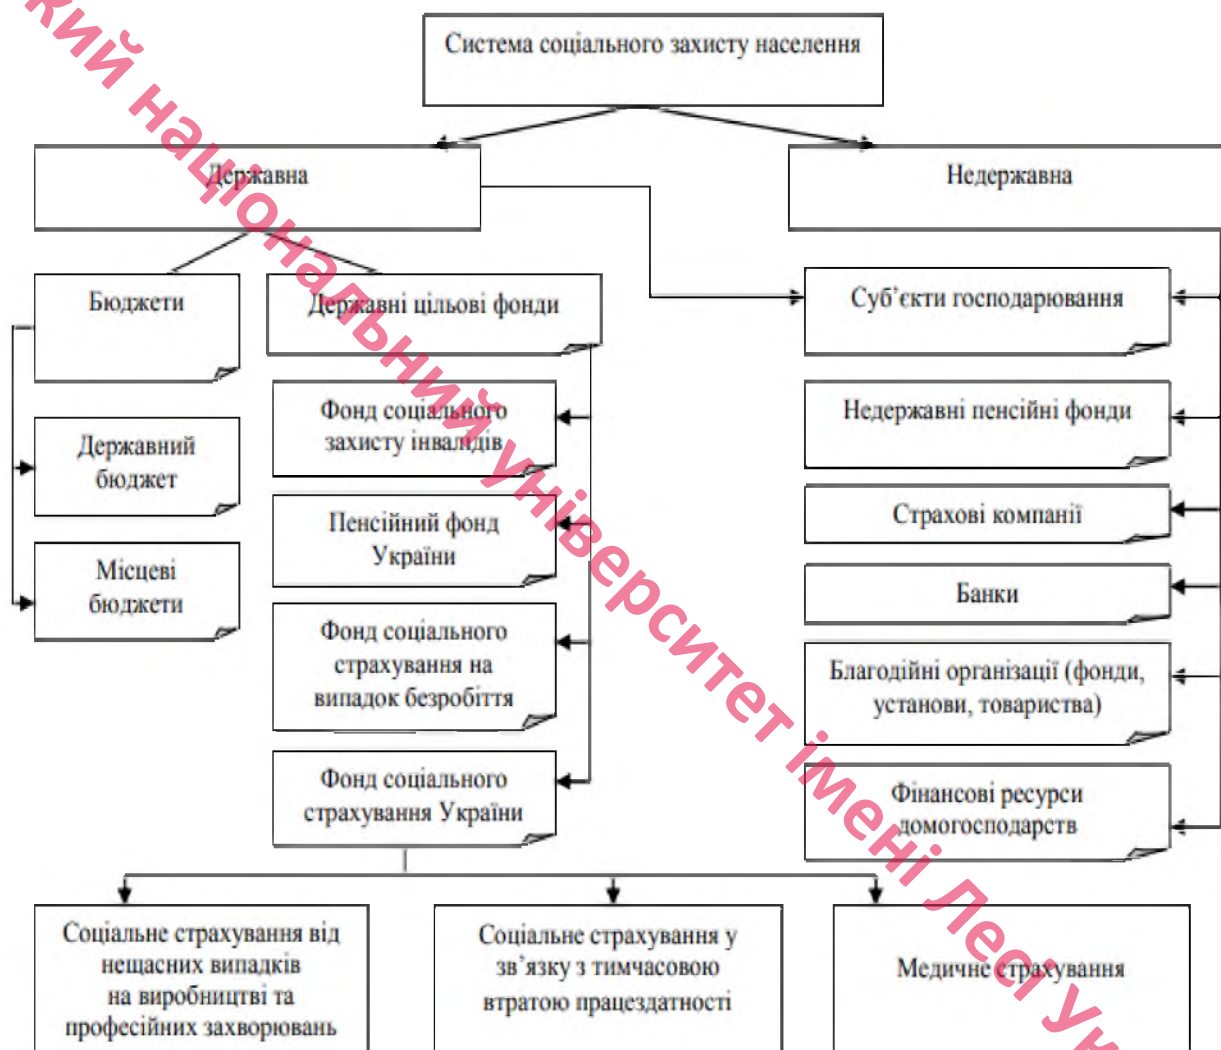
кий національний університет імені Лесі Ук

Система соціального захисту населення

Державна

Недержавна

Бюджети

Державні цільові фонди

Державний бюджет

Місцеві бюджети

Фонд соціального захисту інвалідів

Пенсійний фонд України

Фонд соціального страхування на випадок безробіття

Фонд соціального страхування України

Суб'єкти господарювання

Недержавні пенсійні фонди

Страхові компанії

Банки

Благодійні організації (фонди, установи, товариства)

Фінансові ресурси домогосподарств

Соціальне страхування від нещасних випадків на виробництві та професійних захворювань

Соціальне страхування у зв'язку з тимчасовою втратою працездатності

Медичне страхування